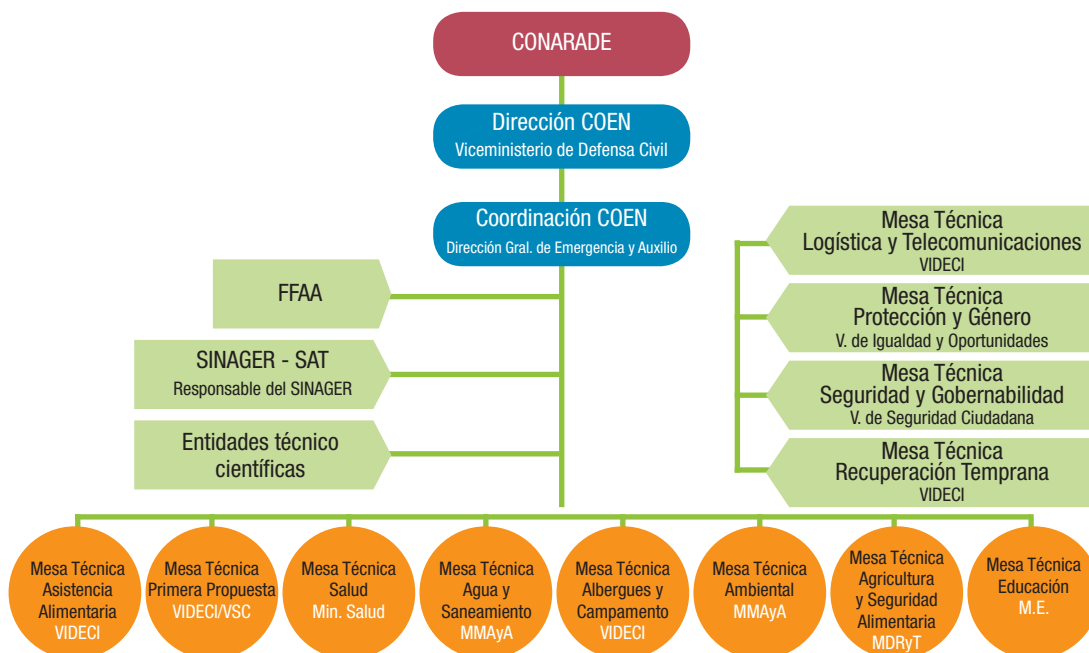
CONARADE

Dirección COEN
Viceministerio de Defensa Civil

Coordinación COEN
Dirección Gral. de Emergencia y Auxilio

FFAA

SINAGER - SAT
Responsable del SINAGER

Entidades técnico científicas

Mesa Técnica
Logística y Telecomunicaciones
VIDECI

Mesa Técnica
Protección y Género
V. de Igualdad y Oportunidades

Mesa Técnica
Seguridad y Gobernabilidad
V. de Seguridad Ciudadana

Mesa Técnica
Recuperación Temprana
VIDECI

Mesa Técnica
Asistencia Alimentaria
VIDECI

Mesa Técnica
Primera Propuesta
VIDECI/VSC

Mesa Técnica
Salud
Min. Salud

Mesa Técnica
Agua y Saneamiento
MMAyA

Mesa Técnica
Albergues y Campamento
VIDECI

Mesa Técnica
Ambiental
MMAyA

Mesa Técnica
Agricultura y Seguridad Alimentaria
MDRyT

Mesa Técnica
Educación
M.E.